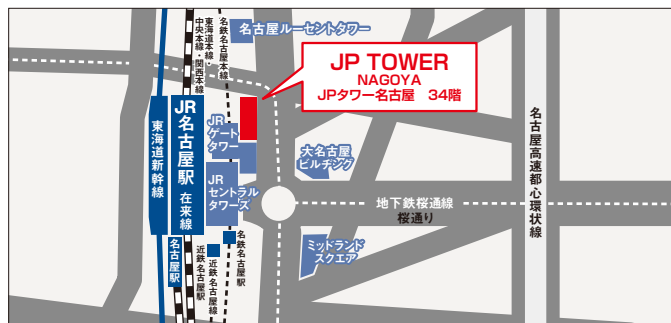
名古屋ルーセントタワー

JP TOWER
NAGOYA
JPタワー名古屋　34階

東海道本線・中央本線・関西本線

名鉄名古屋本線

JR名古屋駅
在来線

東海道新幹線

JRゲートタワー

JRセントラルタワーズ

大名古屋ビルヂング

名古屋高速都心環状線

地下鉄桜通線

桜通り

ミッドランドスクエア

名古屋駅

近鉄名古屋駅

名鉄名古屋駅